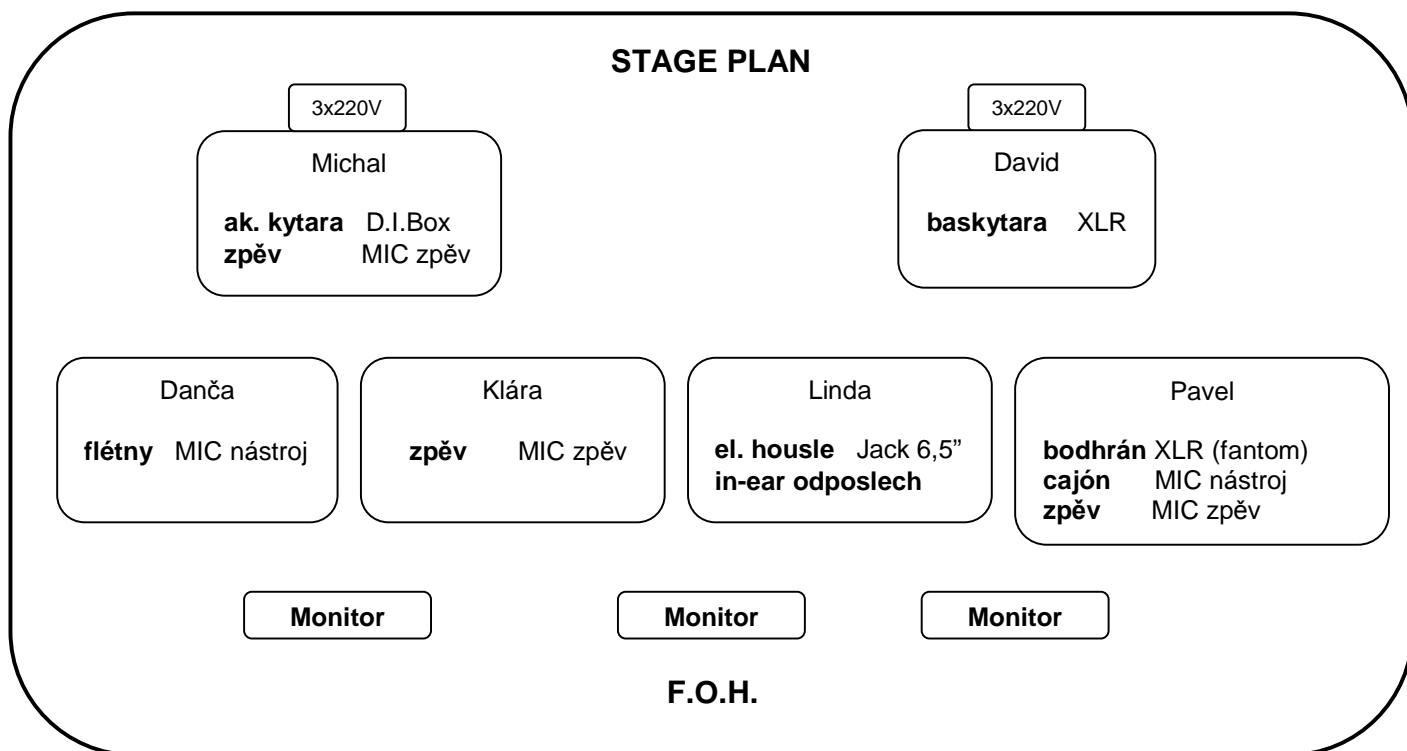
STAGE PLAN

3x220V

Michal

ak. kytara D.I.Box
zpěv MIC zpěv

3x220V

David

baskytara XLR

Danča

flétny MIC nástroj

Klára

zpěv MIC zpěv

Linda

el. housle Jack 6,5”
in-ear odposlech

Pavel

bodhrán XLR (fantom)
cajón MIC nástroj
zpěv MIC zpěv

Monitor

Monitor

Monitor

F.O.H.